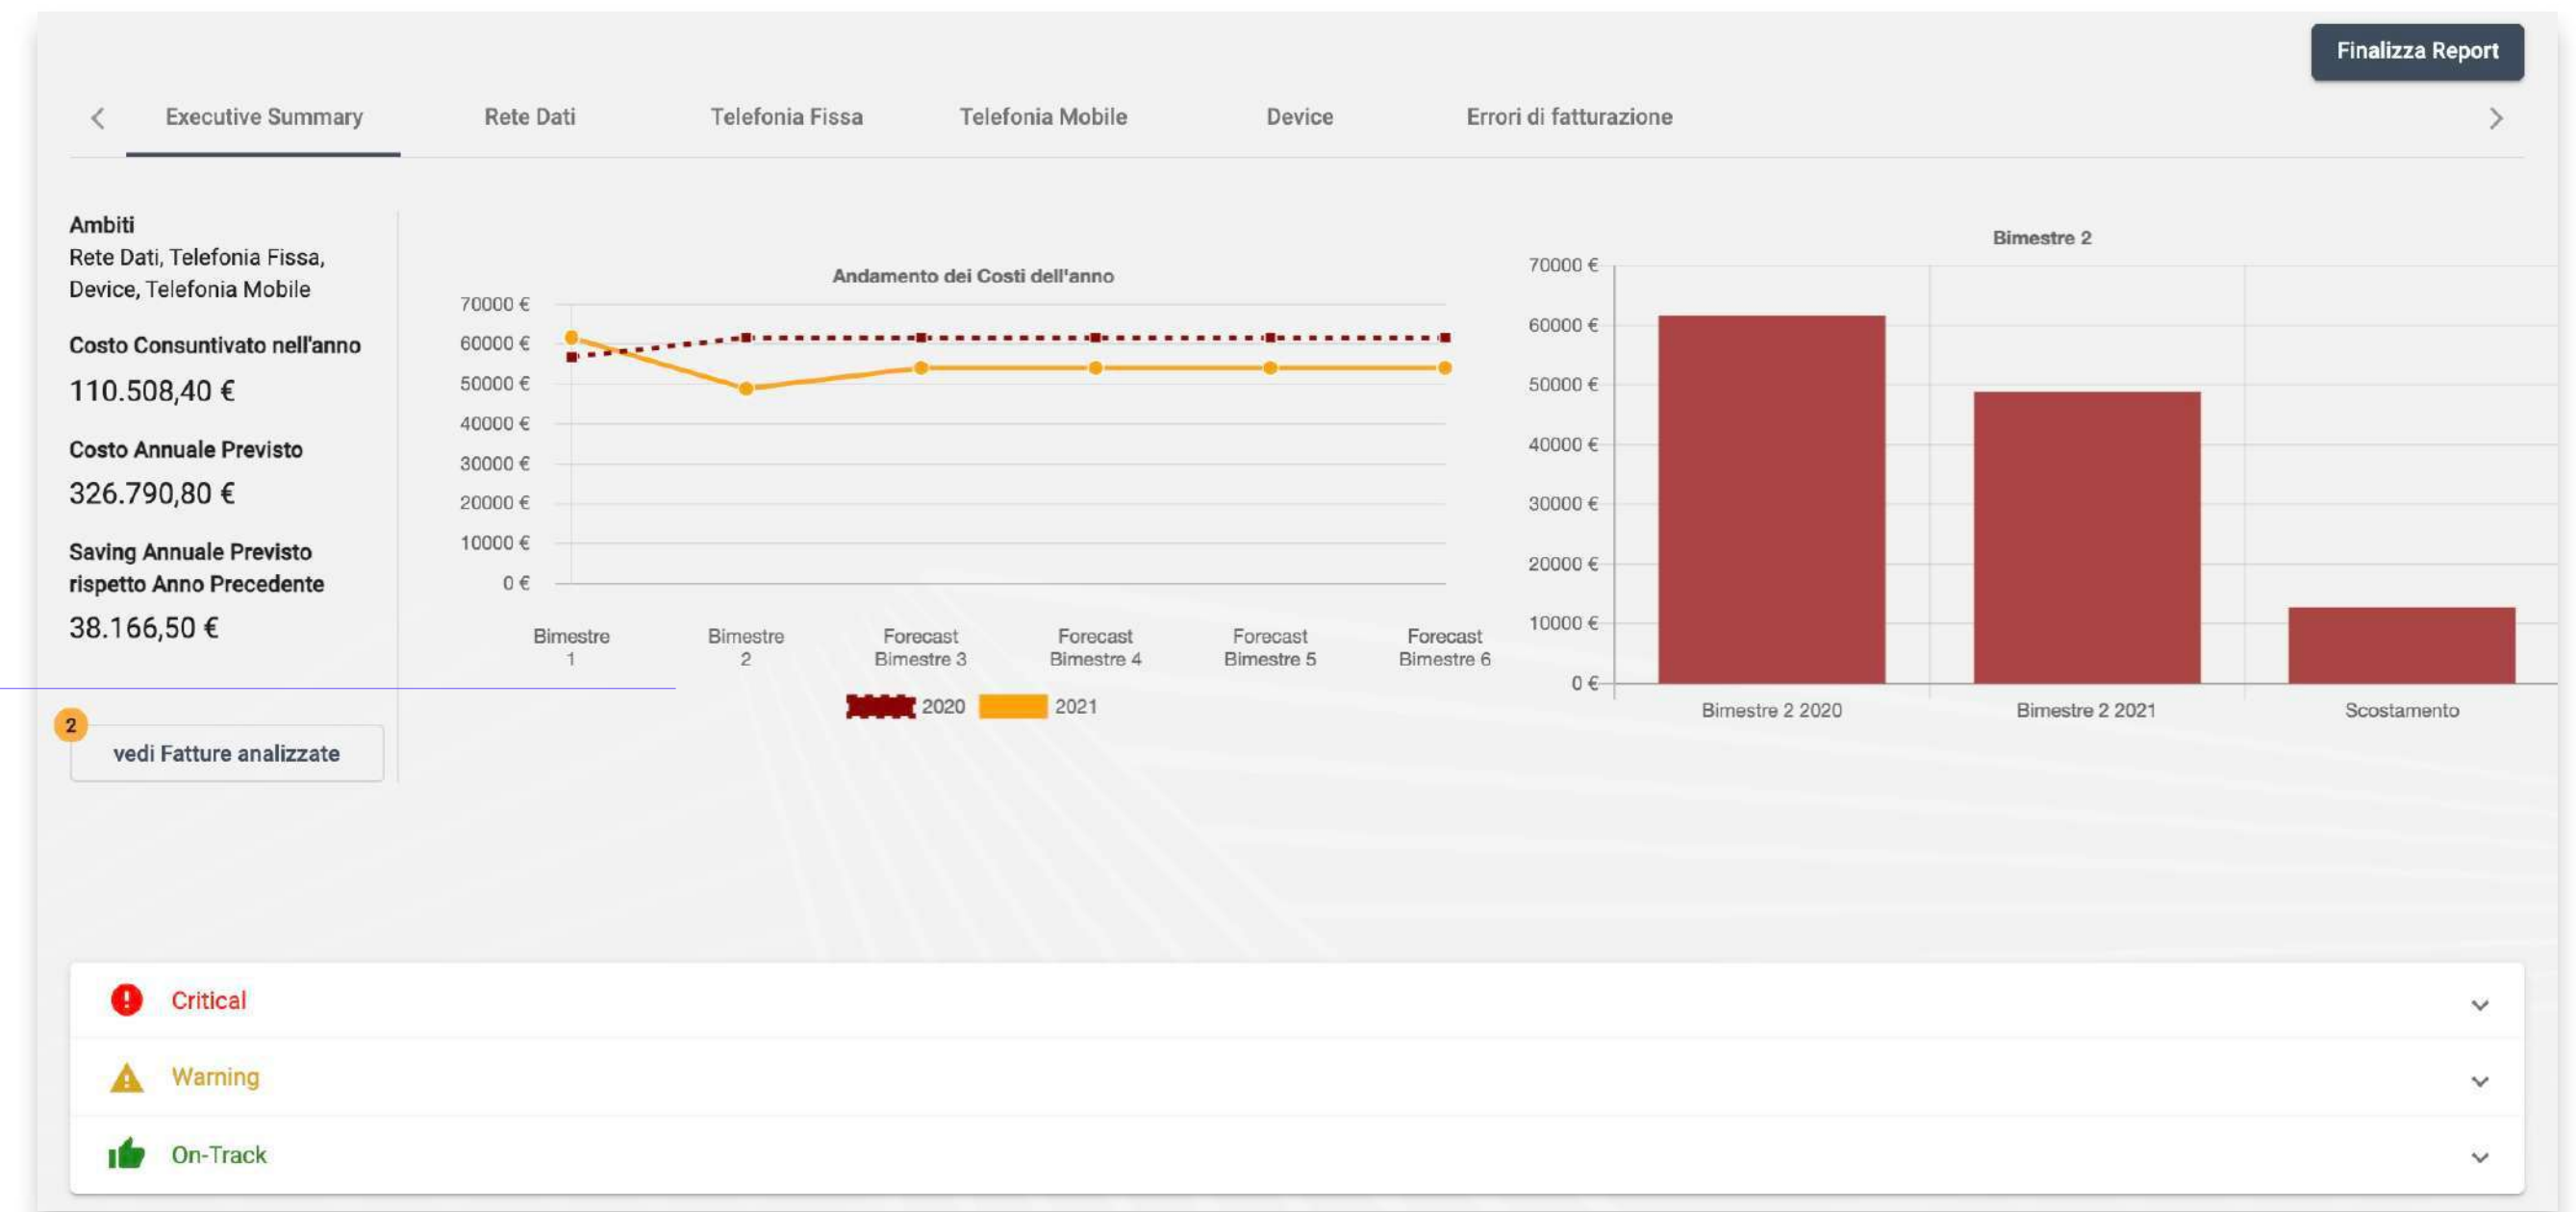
Finalizza Report

Executive Summary Rete Dati Telefonia Fissa Telefonia Mobile Device Errori di fatturazione

Ambiti
Rete Dati, Telefonia Fissa, Device, Telefonia Mobile

Costo Consuntivato nell'anno
110.508,40 €

Costo Annuale Previsto
326.790,80 €

Saving Annuale Previsto rispetto Anno Precedente
38.166,50 €

2
vedi Fatture analizzate

Andamento dei Costi dell'anno

70000 €
60000 €
50000 €
40000 €
30000 €
20000 €
10000 €
0 €

Bimestre 1
Bimestre 2
Forecast Bimestre 3
Forecast Bimestre 4
Forecast Bimestre 5
Forecast Bimestre 6

2020 2021

Bimestre 2

70000 €
60000 €
50000 €
40000 €
30000 €
20000 €
10000 €
0 €

Bimestre 2 2020
Bimestre 2 2021
Scostamento

Critical

Warning

On-Track